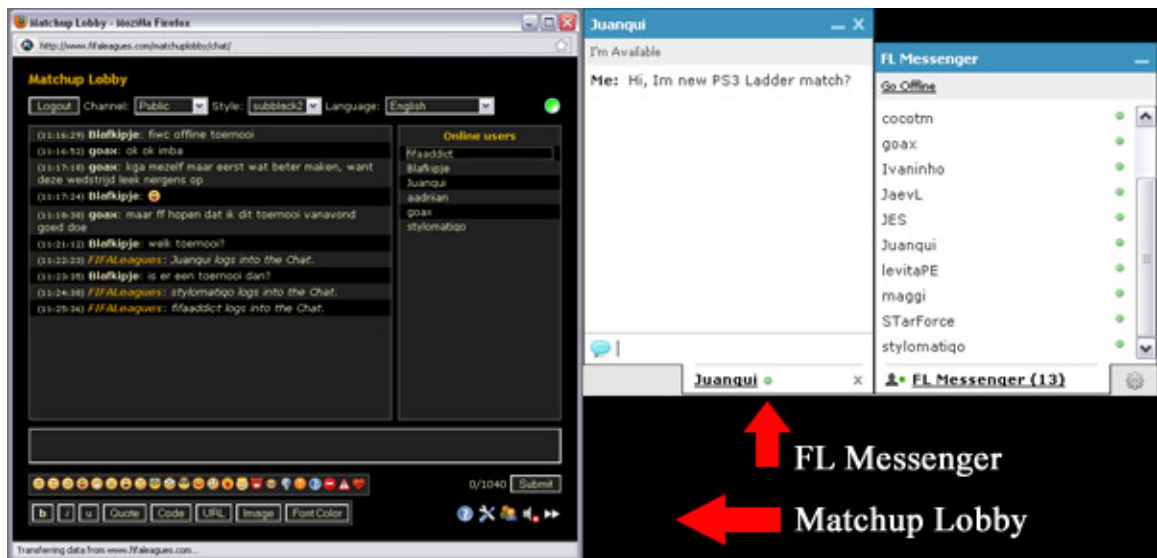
Matchup Lobby - Mozilla Firefox
http://www.fifaleagues.com/matchuplobby/chat/

Matchup Lobby

Logout Channel: Public Style: subblack2 Language: English

(11:16:29) Blafkipje: fiwc offline toernooi
(11:16:52) goax: ok ok imba
(11:17:16) goax: kga mezelf maar eerst wat beter maken, want deze wedstrijd leek nergens op
(11:17:24) Blafkipje:
(11:18:38) goax: maar ff hopen dat ik dit toernooi vanavond goed doe
(11:21:12) Blafkipje: welk toernooi?
(11:22:23) FIFALeagues: Juanqui logs into the Chat.
(11:23:35) Blafkipje: is er een toernooi dan?
(11:24:36) FIFALeagues: stylomatiqo logs into the Chat.
(11:25:36) FIFALeagues: fifaaddict logs into the Chat.

Online users
fifaaddict
Blafkipje
Juanqui
aadnian
goax
stylomatiqo

0/1040 Submit

b i u Quote Code URL Image Font Color

Transferring data from www.fifaleagues.com...

Juanqui
I'm Available
Me: Hi, Im new PS3 Ladder match?

Juanqui

FL Messenger
Go Offline
cocotm
goax
Ivaninho
JaevL
JES
Juanqui
levitaPE
maggi
STarForce
stylomatiqo

FL Messenger (13)

FL Messenger

Matchup Lobby